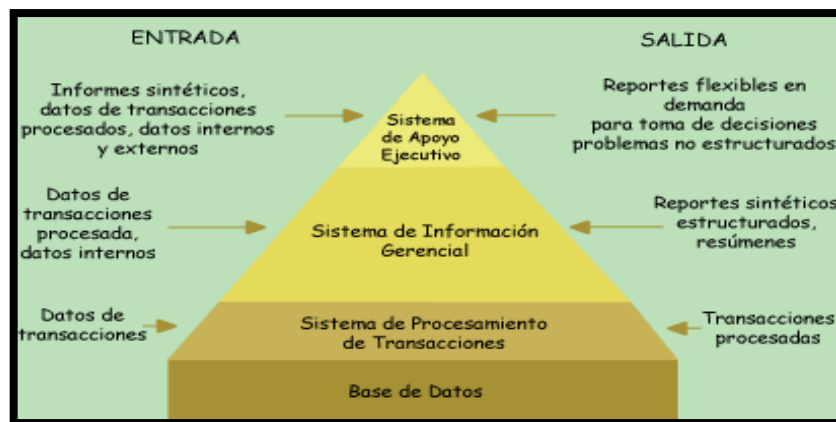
ENTRADA

SALIDA

Informes sintéticos, datos de transacciones procesados, datos internos y externos

Sistema de Apoyo Ejecutivo

Reportes flexibles en demanda para toma de decisiones problemas no estructurados

Datos de transacciones procesada, datos internos

Sistema de Información Gerencial

Reportes sintéticos estructurados, resúmenes

Datos de transacciones

Sistema de Procesamiento de Transacciones

Transacciones procesadas

Base de Datos